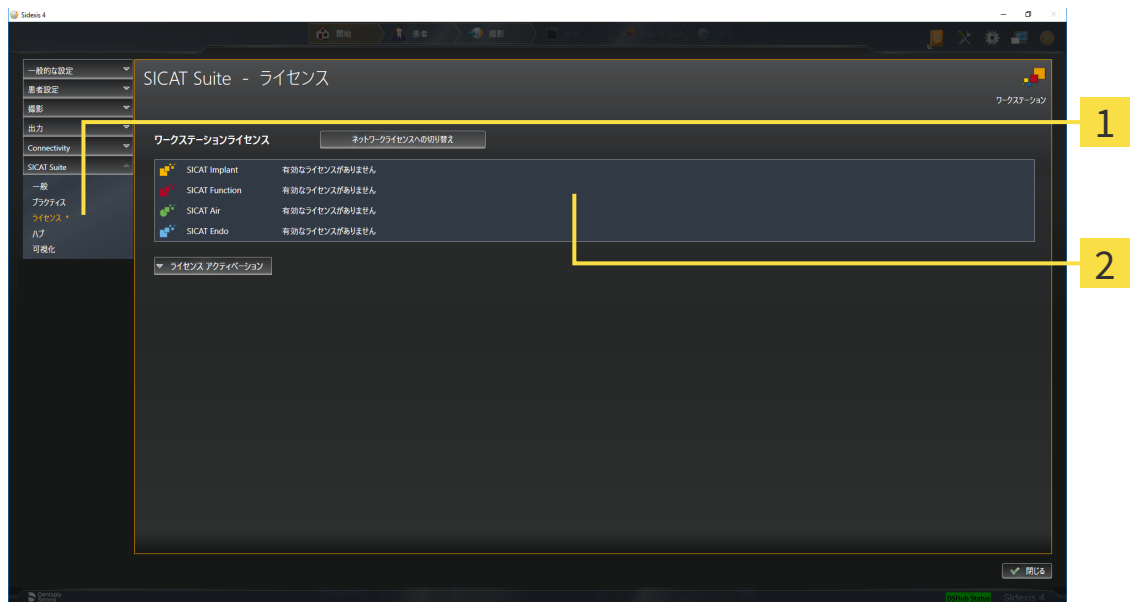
Sidexis 4

開始 患者 撮影 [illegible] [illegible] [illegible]

一般的な設定
患者設定
撮影
出力
Connectivity
SICAT Suite
一般
プラクティス
ライセンス
ハブ
可視化

SICAT Suite - ライセンス

ワークステーション

ワークステーションライセンス

ネットワークライセンスへの切り替え

| SICAT Implant | 有効なライセンスがありません |
|---|---|
| SICAT Function | 有効なライセンスがありません |
| SICAT Air | 有効なライセンスがありません |
| SICAT Endo | 有効なライセンスがありません |

ライセンス アクティベーション

1

2

閉じる

Dentsply Sirona

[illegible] Sidexis 4